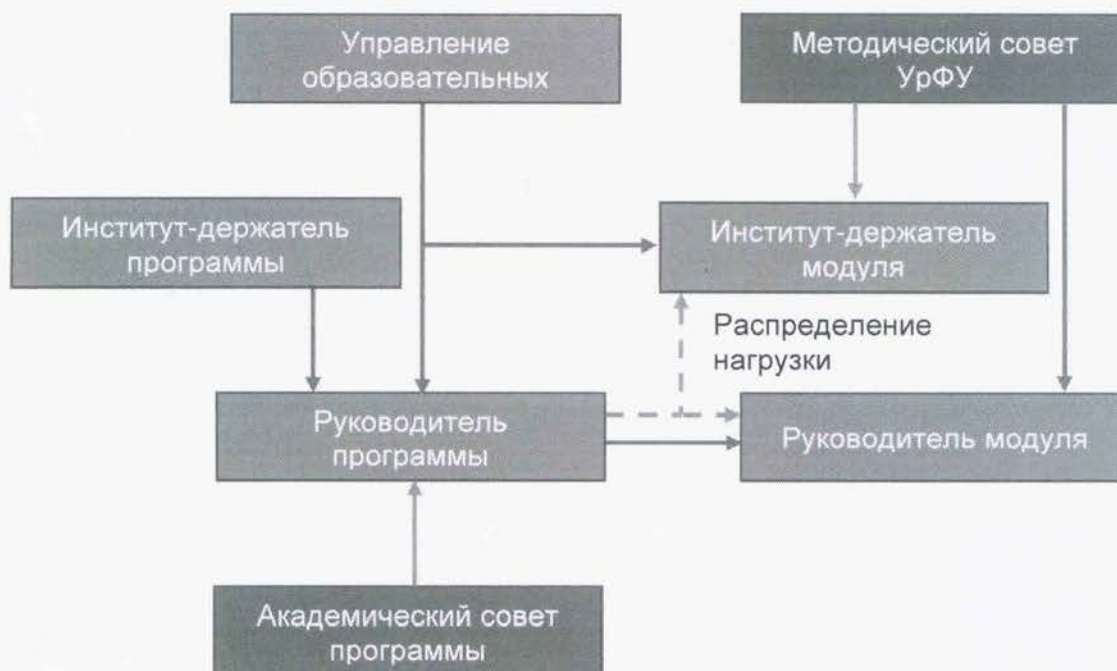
Управление образовательных

Методический совет УрФУ

Институт-держатель программы

Институт-держатель модуля

Распределение нагрузки

Руководитель программы

Руководитель модуля

Академический совет программы